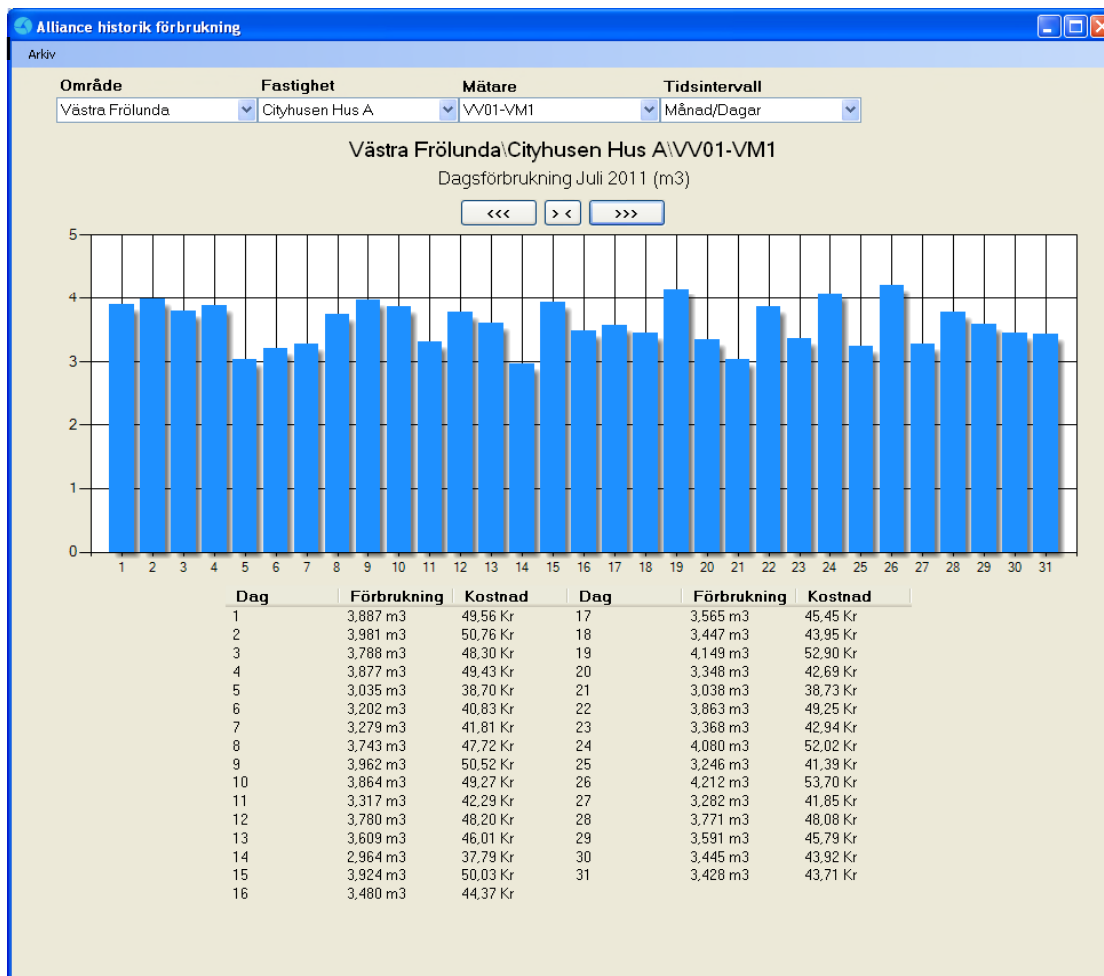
Alliance historik förbrukning

Arkiv

Område
Västra Frölunda

Fastighet
Cityhusen Hus A

Mätare
VV01-VM1

Tidsintervall
Månad/Dagar

Västra Frölunda\Cityhusen Hus A\VV01-VM1

Dagsförbrukning Juli 2011 (m3)

<<< > < >>>

5
4
3
2
1
0

1 2 3 4 5 6 7 8 9 10 11 12 13 14 15 16 17 18 19 20 21 22 23 24 25 26 27 28 29 30 31

| Dag | Förbrukning | Kostnad |
|---|---|---|
| 1 | 3,887 m3 | 49,56 Kr |
| 2 | 3,981 m3 | 50,76 Kr |
| 3 | 3,788 m3 | 48,30 Kr |
| 4 | 3,877 m3 | 49,43 Kr |
| 5 | 3,035 m3 | 38,70 Kr |
| 6 | 3,202 m3 | 40,83 Kr |
| 7 | 3,279 m3 | 41,81 Kr |
| 8 | 3,743 m3 | 47,72 Kr |
| 9 | 3,962 m3 | 50,52 Kr |
| 10 | 3,864 m3 | 49,27 Kr |
| 11 | 3,317 m3 | 42,29 Kr |
| 12 | 3,780 m3 | 48,20 Kr |
| 13 | 3,609 m3 | 46,01 Kr |
| 14 | 2,964 m3 | 37,79 Kr |
| 15 | 3,924 m3 | 50,03 Kr |
| 16 | 3,480 m3 | 44,37 Kr |

| Dag | Förbrukning | Kostnad |
|---|---|---|
| 17 | 3,565 m3 | 45,45 Kr |
| 18 | 3,447 m3 | 43,95 Kr |
| 19 | 4,149 m3 | 52,90 Kr |
| 20 | 3,348 m3 | 42,69 Kr |
| 21 | 3,038 m3 | 38,73 Kr |
| 22 | 3,863 m3 | 49,25 Kr |
| 23 | 3,368 m3 | 42,94 Kr |
| 24 | 4,080 m3 | 52,02 Kr |
| 25 | 3,246 m3 | 41,39 Kr |
| 26 | 4,212 m3 | 53,70 Kr |
| 27 | 3,282 m3 | 41,85 Kr |
| 28 | 3,771 m3 | 48,08 Kr |
| 29 | 3,591 m3 | 45,79 Kr |
| 30 | 3,445 m3 | 43,92 Kr |
| 31 | 3,428 m3 | 43,71 Kr |